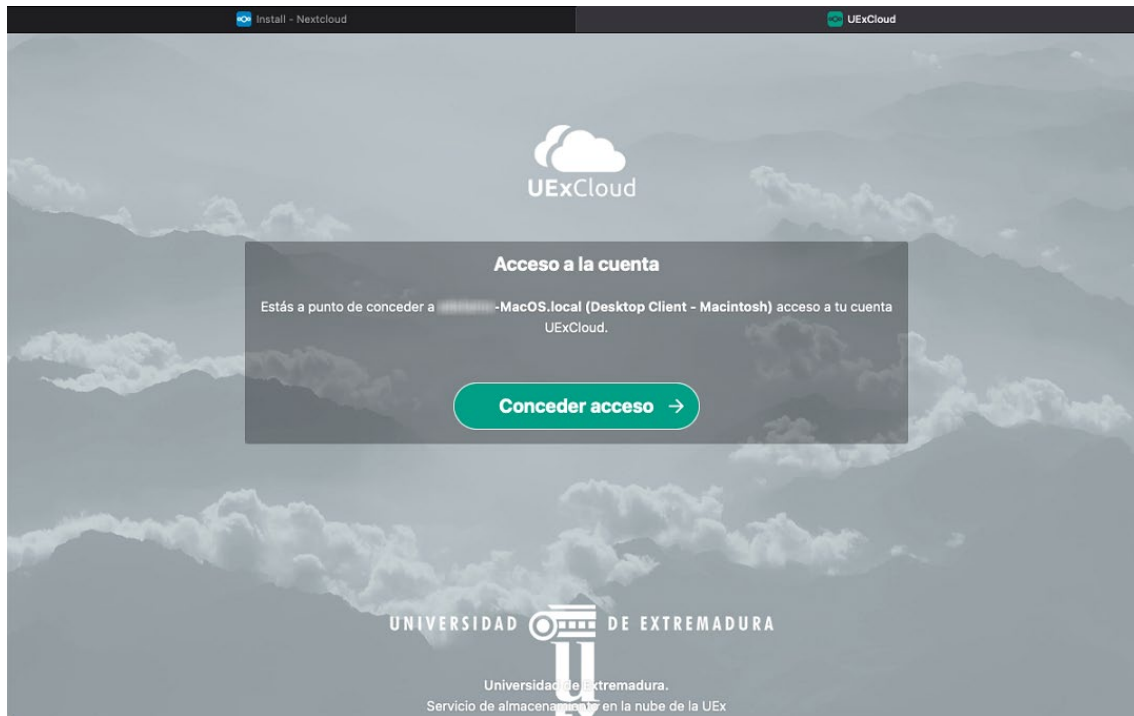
Install - Nextcloud

UExCloud

UExCloud

Acceso a la cuenta

Estás a punto de conceder a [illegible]-MacOS.local (Desktop Client - Macintosh) acceso a tu cuenta UExCloud.

Conceder acceso →

UNIVERSIDAD DE EXTREMADURA

Universidad de Extremadura.
Servicio de almacenamiento en la nube de la UEx